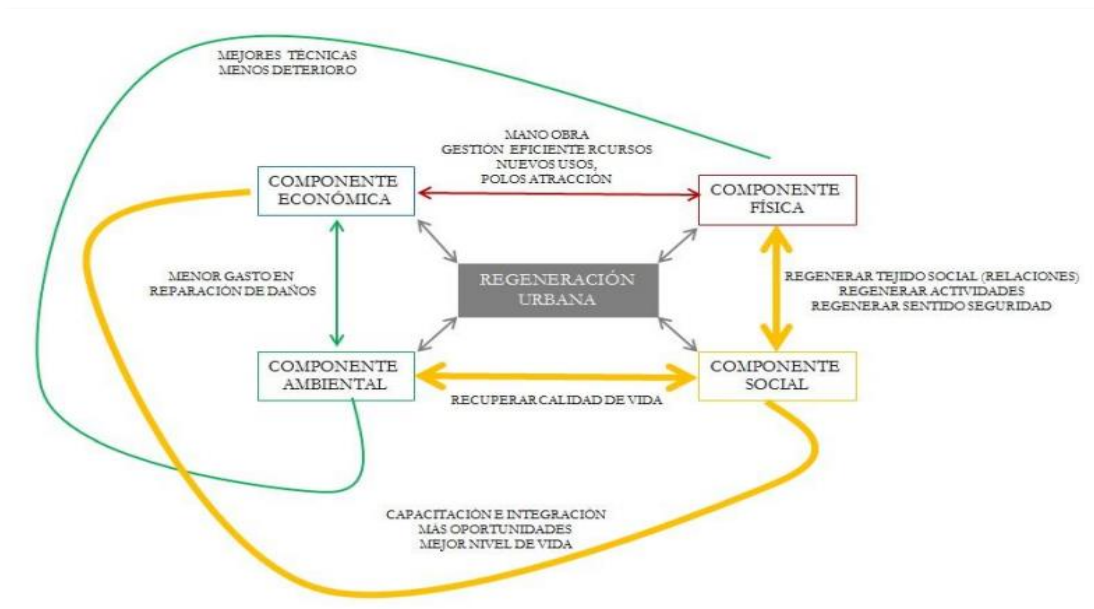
MEJORES TECNICAS
MENOS DETERIORO

MANO OBRA
GESTIÓN EFICIENTE RCURSOS
NUEVOS USOS,
POLOS ATRACCIÓN

COMPONENTE ECONÓMICA

COMPONENTE FÍSICA

MENOR GASTO EN REPARACION DE DAÑOS

REGENERACIÓN URBANA

REGENERAR TEJIDO SOCIAL (RELACIONES)
REGENERAR ACTIVIDADES
REGENERAR SENTIDO SEGURIDAD

COMPONENTE AMBIENTAL

COMPONENTE SOCIAL

RECUPERAR CALIDAD DE VIDA

CAPACITACIÓN E INTEGRACIÓN
MÁS OPORTUNIDADES
MEJOR NIVEL DE VIDA